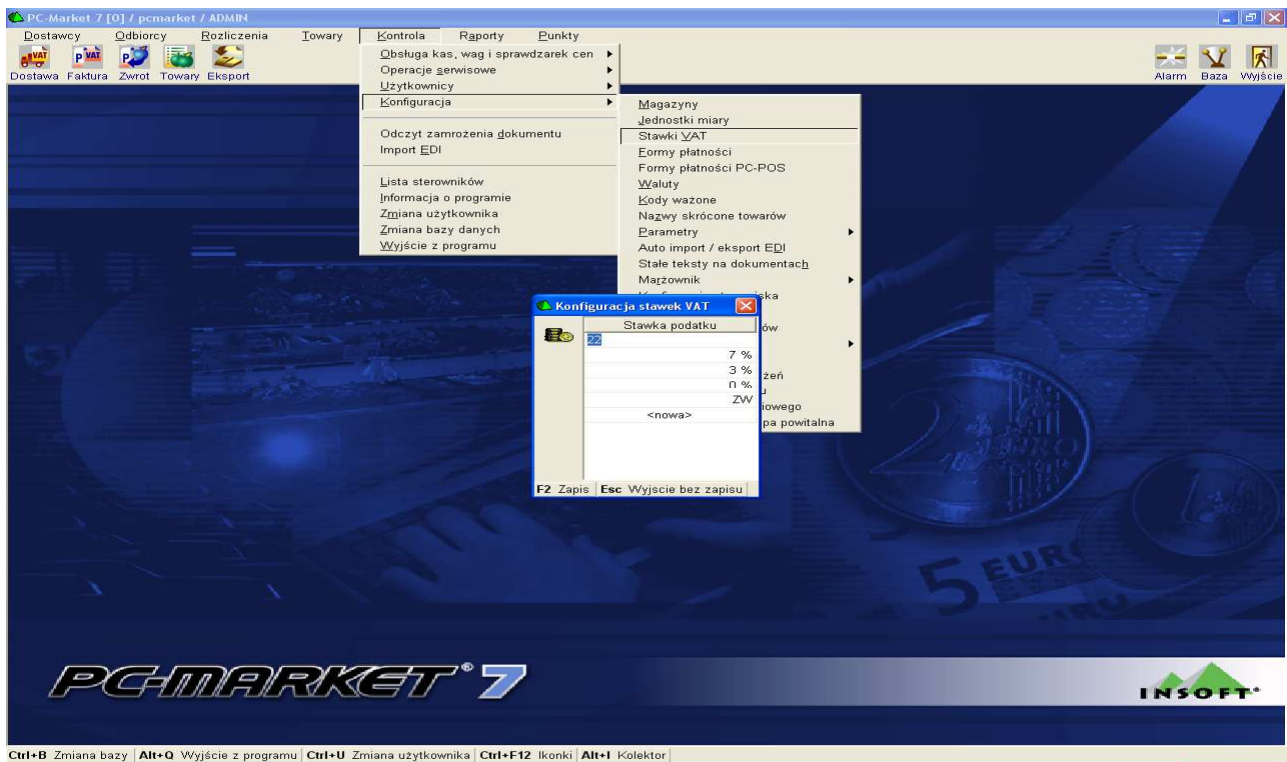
PC-Market 7 [0] / pcmarket / ADMIN

Dostawcy Odbiorcy Rozliczenia Towary Kontrola Raporty Punkty

Dostawa Faktura Zwrot Towary Eksport

Alarm Baza Wyjście

Obsługa kas, wag i sprawdzarek cen
Operacje serwisowe
Użytkownicy
Konfiguracja

Odczyt zamrożenia dokumentu
Import EDI

Lista sterowników
Informacja o programie
Zmiana użytkownika
Zmiana bazy danych
Wyjście z programu

Magazyny
Jednostki miary
Stawki VAT
Formy płatności
Formy płatności PC-POS
Waluty
Kody ważone
Nazwy skrócone towarów
Parametry
Auto import / eksport EDI
Stałe teksty na dokumentach
Marżownik
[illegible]ska
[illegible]ów
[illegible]żeń
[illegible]u
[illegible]iowego
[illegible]pa powitalna

Konfiguracja stawek VAT

| Stawka podatku |
|---|
| 22 |
| 7 % |
| 3 % |
| 0 % |
| ZW |
| <nowa> |

F2 Zapis Esc Wyjscie bez zapisu

PC-MARKET® 7

INSOFT®

Ctrl+B Zmiana bazy | Alt+Q Wyjście z programu | Ctrl+U Zmiana użytkownika | Ctrl+F12 Ikonki | Alt+I Kolektor